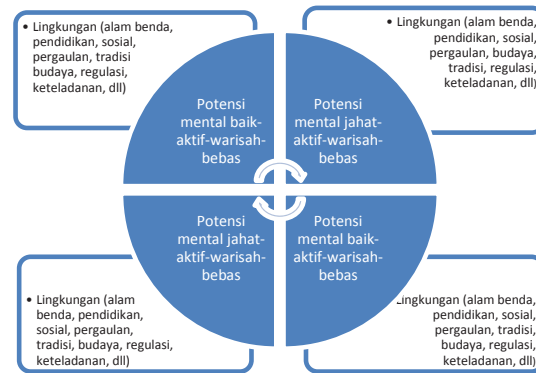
• Lingkungan (alam benda, pendidikan, sosial, pergaulan, tradisi budaya, regulasi, keteladanan, dll)

• Lingkungan (alam benda, pendidikan, sosial, pergaulan, budaya, tradisi, regulasi, keteladanan, dll)

Potensi mental baik-aktif-warisah-bebas

Potensi mental jahat-aktif-warisah-bebas

Potensi mental jahat-aktif-warisah-bebas

Potensi mental baik-aktif-warisah-bebas

• Lingkungan (alam benda, pendidikan, sosial, pergaulan, tradisi, budaya, regulasi, keteladanan, dll)

Lingkungan (alam benda, pendidikan, sosial, pergaulan, tradisi, budaya, regulasi, keteladanan, dll)